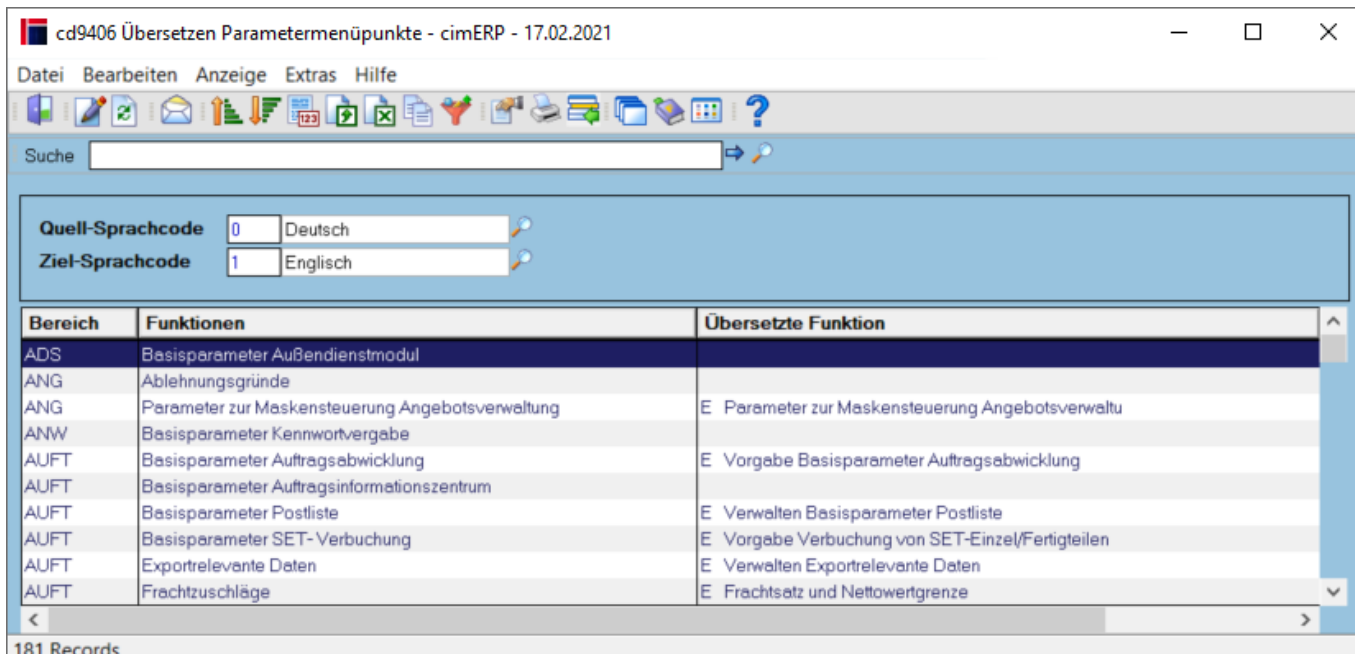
cd9406 Übersetzen Parametermenüpunkte - cimERP - 17.02.2021

Datei Bearbeiten Anzeige Extras Hilfe

Suche

Quell-Sprachcode 0 Deutsch
Ziel-Sprachcode 1 Englisch

| Bereich | Funktionen | Übersetzte Funktion |
|---|---|---|
| ADS | Basisparameter Außendienstmodul | |
| ANG | Ablehnungsgründe | |
| ANG | Parameter zur Maskensteuerung Angebotsverwaltung | E Parameter zur Maskensteuerung Angebotsverwaltu |
| ANW | Basisparameter Kennwortvergabe | |
| AUFT | Basisparameter Auftragsabwicklung | E Vorgabe Basisparameter Auftragsabwicklung |
| AUFT | Basisparameter Auftragsinformationszentrum | |
| AUFT | Basisparameter Postliste | E Verwalten Basisparameter Postliste |
| AUFT | Basisparameter SET- Verbuchung | E Vorgabe Verbuchung von SET-Einzel/Fertigteilen |
| AUFT | Exportrelevante Daten | E Verwalten Exportrelevante Daten |
| AUFT | Frachtzuschläge | E Frachtsatz und Nettowertgrenze |

181 Records